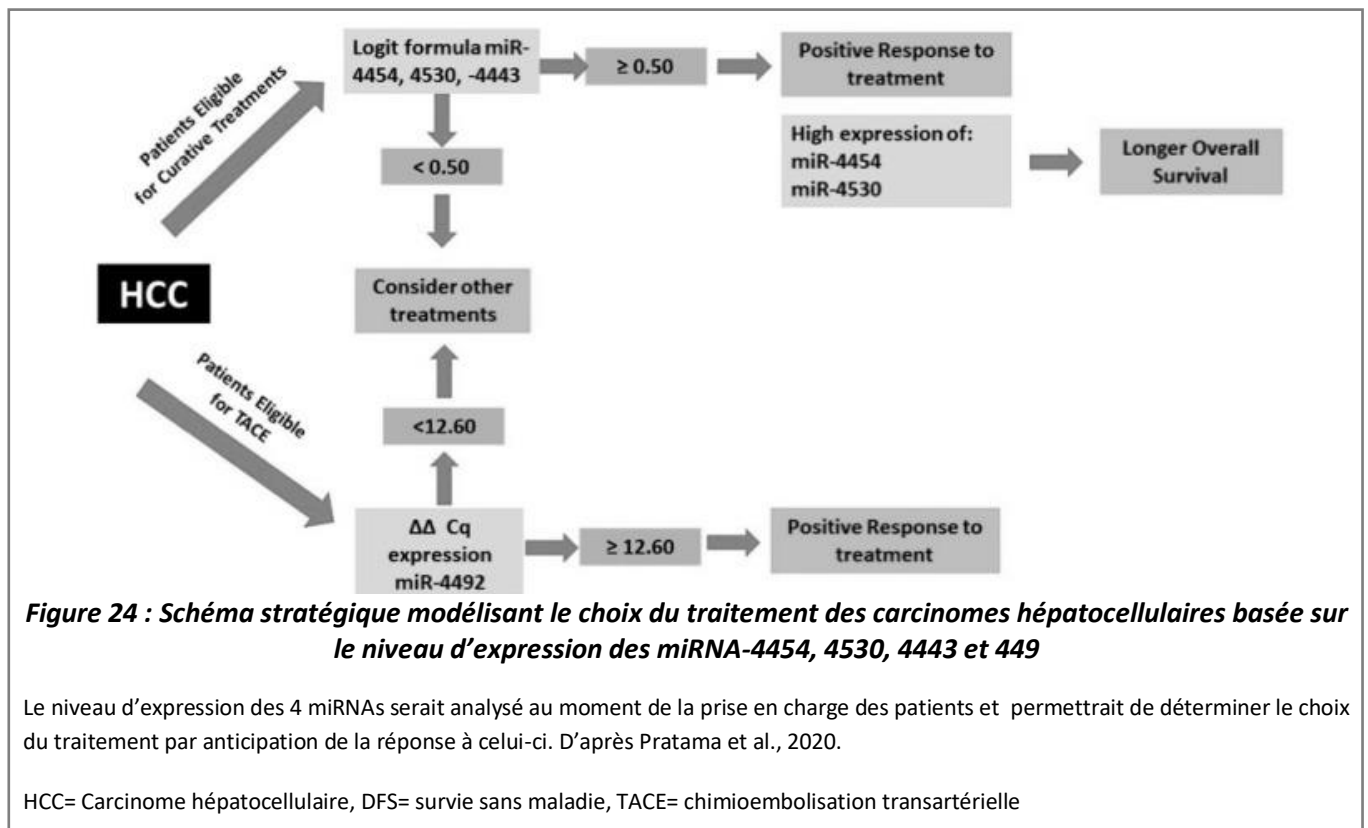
Patients Eligible for Curative Treatments

Logit formula miR-4454, 4530, -4443

≥ 0.50

Positive Response to treatment

High expression of: miR-4454 miR-4530

Longer Overall Survival

< 0.50

HCC

Consider other treatments

Patients Eligible for TACE

<12.60

ΔΔ Cq expression miR-4492

≥ 12.60

Positive Response to treatment

*Figure 24 : Schéma stratégique modélisant le choix du traitement des carcinomes hépatocellulaires basée sur le niveau d'expression des miRNA-4454, 4530, 4443 et 449*

Le niveau d'expression des 4 miRNAs serait analysé au moment de la prise en charge des patients et permettrait de déterminer le choix du traitement par anticipation de la réponse à celui-ci. D'après Pratama et al., 2020.

HCC= Carcinome hépatocellulaire, DFS= survie sans maladie, TACE= chimioembolisation transartérielle